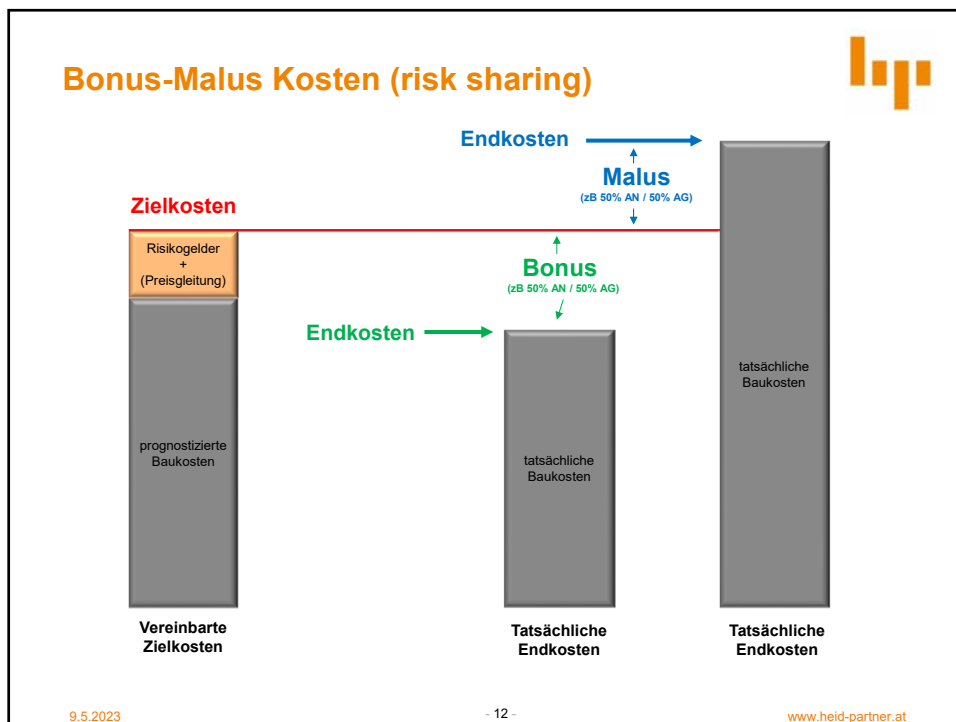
Bonus-Malus Kosten (risk sharing)

Endkosten

Malus
(zB 50% AN / 50% AG)

Zielkosten

Risikogelder
+
(Preisgleitung)

Bonus
(zB 50% AN / 50% AG)

Endkosten

tatsächliche Baukosten

prognostizierte Baukosten

tatsächliche Baukosten

Vereinbarte Zielkosten

Tatsächliche Endkosten

Tatsächliche Endkosten

9.5.2023

- 12 -

www.heid-partner.at